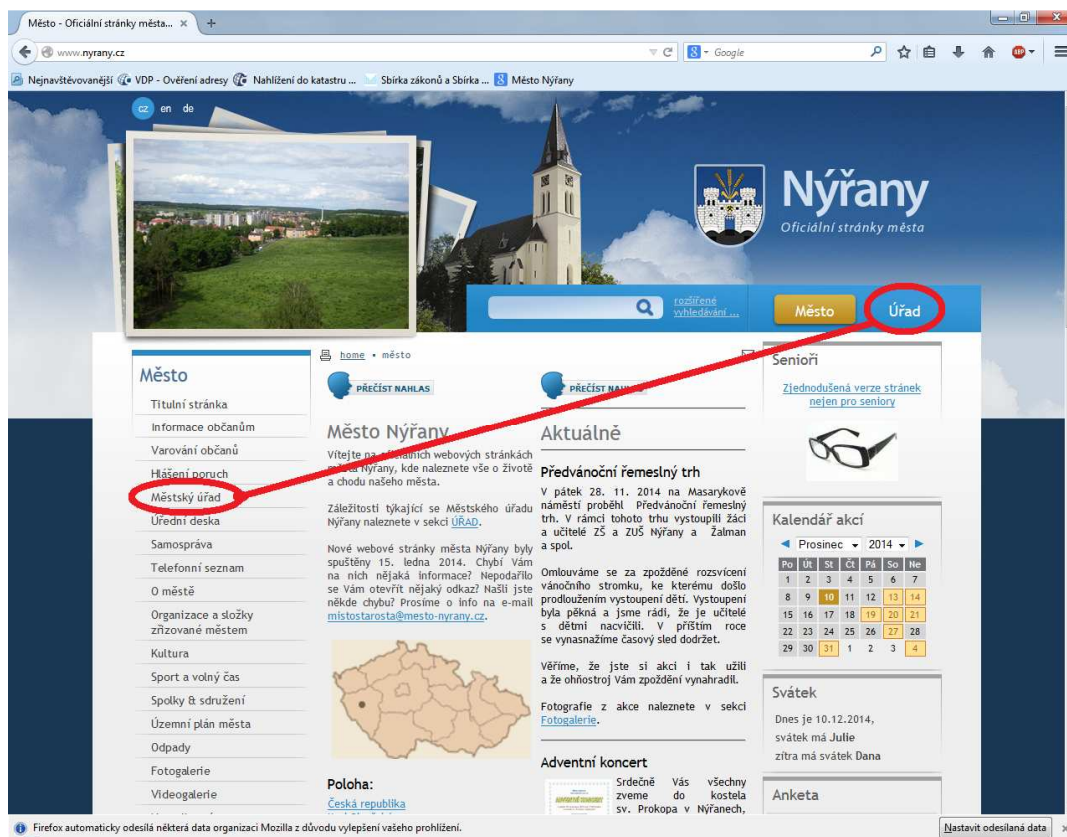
Město - Oficiální stránky města... ×  +

www.nyrany.cz

Google

Nejnavštěvovanější  VDP - Ověření adresy  Nahlížení do katastru ...  Sbírka zákonů a Sbírka ...  Město Nýřany

cz en de

Nýřany
Oficiální stránky města

rozšířené vyhledávání ...

Město  Úřad

home • město

Město

PŘEČÍST NAHLAS

Titulní stránka
Informace občanům
Varování občanů
Hlášení poruch
Městský úřad
Úřední deska
Samospráva
Telefonní seznam
O městě
Organizace a složky zřizované městem
Kultura
Sport a volný čas
Spolky & sdružení
Územní plán města
Odpady
Fotogalerie
Videogalerie

Město Nýřany

Vítejte na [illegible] webových stránkách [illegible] Nýřany, kde naleznete vše o životě a chodu našeho města.

Záležitosti týkající se Městského úřadu Nýřany naleznete v sekci ÚŘAD.

Nové webové stránky města Nýřany byly spuštěny 15. ledna 2014. Chybí Vám na nich nějaká informace? Nepodařilo se Vám otevřít nějaký odkaz? Našli jste někde chybu? Prosíme o info na e-mail mistostarosta@mesto-nyrany.cz.

Poloha:
Česká republika

PŘEČÍST NAHLAS

Aktuálně

Předvánoční řemeslný trh

V pátek 28. 11. 2014 na Masarykově náměstí proběhl Předvánoční řemeslný trh. V rámci tohoto trhu vystoupili žáci a učitelé ZŠ a ZUŠ Nýřany a Žalman a spol.

Omlouváme se za zpožděné rozsvícení vánočního stromku, ke kterému došlo prodloužením vystoupení dětí. Vystoupení byla pěkná a jsme rádi, že je učitelé s dětmi nacvičili. V příštím roce se vynasnažíme časový sled dodržet.

Věříme, že jste si akci i tak užili a že ohňostroj Vám zpoždění vynahradil.

Fotografie z akce naleznete v sekci Fotogalerie.

Adventní koncert

Srdečně Vás všechny zveme do kostela sv. Prokopa v Nýřanech,

Senioři

Zjednodušená verze stránek nejen pro seniory

Kalendář akcí

Prosinec 2014

| Po | Út | St | Čt | Pá | So | Ne |
|---|---|---|---|---|---|---|
| 1 | 2 | 3 | 4 | 5 | 6 | 7 |
| 8 | 9 | 10 | 11 | 12 | 13 | 14 |
| 15 | 16 | 17 | 18 | 19 | 20 | 21 |
| 22 | 23 | 24 | 25 | 26 | 27 | 28 |
| 29 | 30 | 31 | 1 | 2 | 3 | 4 |

Svátek

Dnes je 10.12.2014, svátek má Julie
zítra má svátek Dana

Anketa

Firefox automaticky odesílá některá data organizaci Mozilla z důvodu vylepšení vašeho prohlížení.

Nastavit odesílaná data